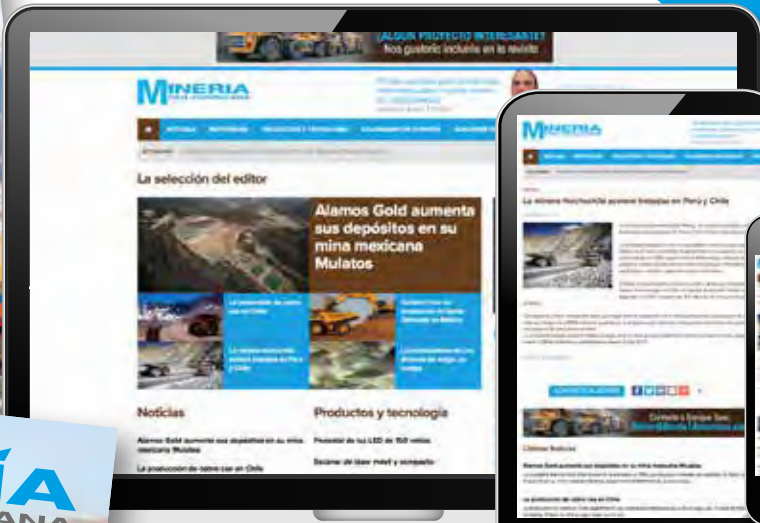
¿ALGÚN PROYECTO INTERESANTE?
Nos gustaría incluirlo en la revista

MINERIA

La selección del editor

Alamos Gold aumenta sus depósitos en su mina mexicana Mulatos

Noticias

Alamos Gold aumenta sus depósitos en su mina mexicana Mulatos

La producción de cobre cae en Chile

Productos y tecnología

MINERIA

La minera Hochschild aumenta trabajos en Perú y Chile

Últimas Noticias

Alamos Gold aumenta sus depósitos en su mina mexicana Mulatos

La producción de cobre cae en Chile

ÍA
ANA